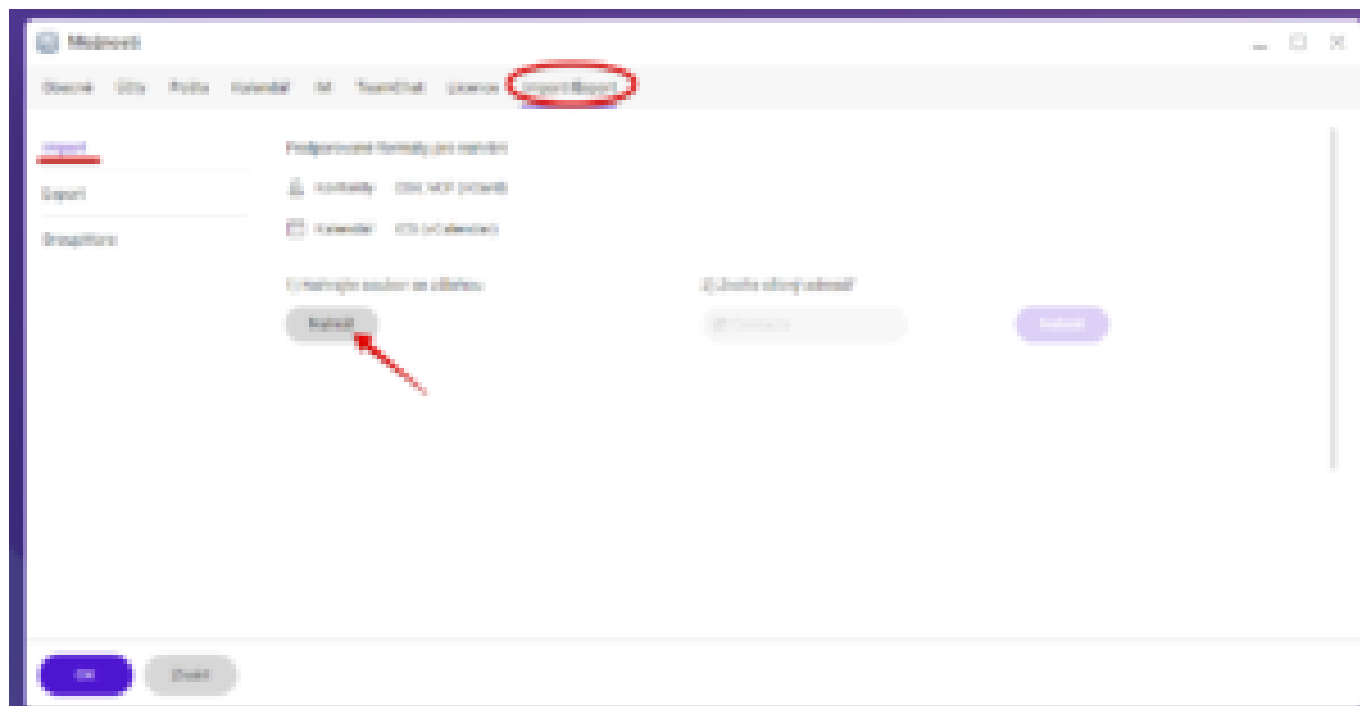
Možnosti

Obecné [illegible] Pošta Kalendář IM TeamChat Licence Import/Export

Import

Export

Dropbox

Podporované formáty pro import:

Kontakty CSV, VCF (vCard)

Kalendář ICS (vCalendar)

1) Nahrajte soubor ze složky:

Nahrát

2) Zvolte cílový adresář

Kontakty

Nahrát

OK

Zrušit